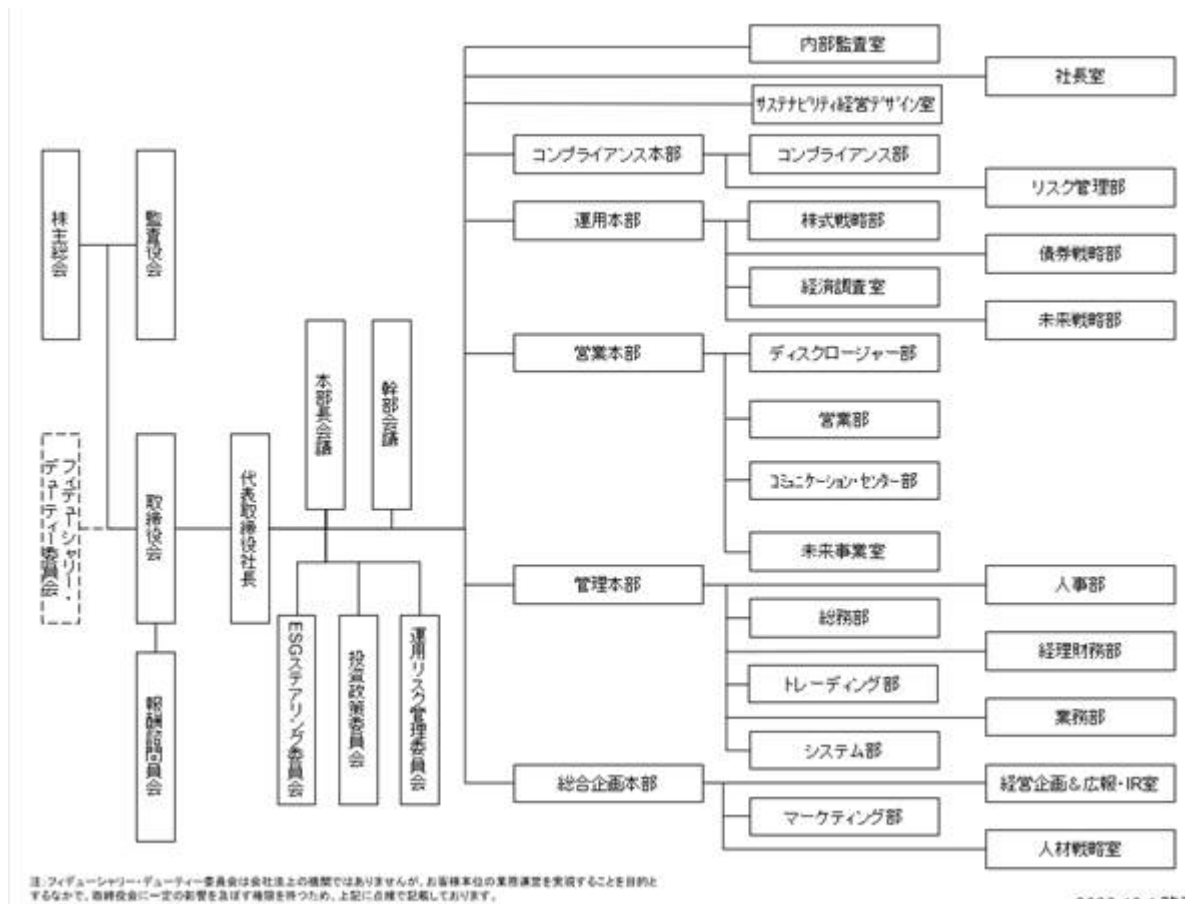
株主総会

監査役会

フィデューシャリー・デューティー委員会

取締役会

報酬諮問委員会

代表取締役社長

本部長会議

幹部会議

ESGステアリング委員会

投資政策委員会

運用リスク管理委員会

内部監査室

社長室

サステナビリティ経営デザイン室

コンプライアンス本部

コンプライアンス部

リスク管理部

運用本部

株式戦略部

債券戦略部

経済調査室

未来戦略部

営業本部

ディスクロージャー部

営業部

コミュニケーション・センター部

未来事業室

管理本部

人事部

総務部

経理財務部

トレーディング部

業務部

システム部

総合企画本部

経営企画＆広報・IR室

マーケティング部

人材戦略室

注：フィデューシャリー・デューティー委員会は会社法上の機関ではありませんが、お客様本位の業務運営を実現することを目的とするなかで、取締役会に一定の影響を及ぼす権限を持つため、上記に点線で記載しております。

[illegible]